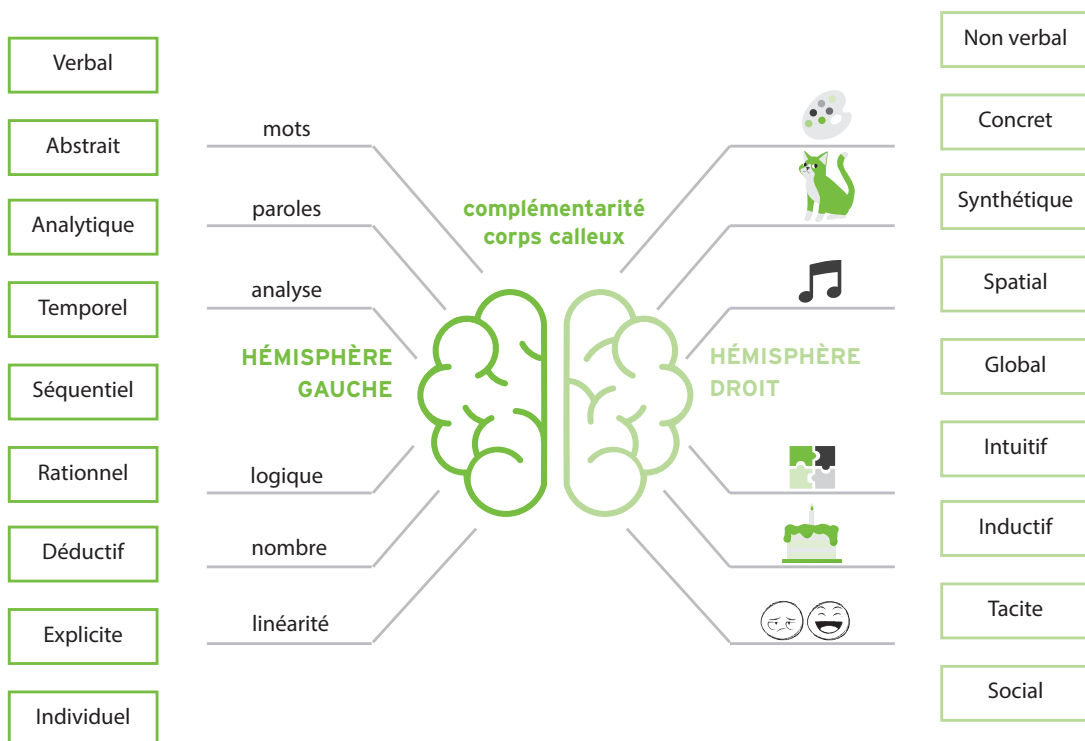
Verbal

Abstrait

Analytique

Temporel

Séquentiel

Rationnel

Déductif

Explicite

Individuel

mots

paroles

analyse

logique

nombre

linéarité

complémentarité
corps calleux

HÉMISPHÈRE GAUCHE

HÉMISPHÈRE DROIT

Non verbal

Concret

Synthétique

Spatial

Global

Intuitif

Inductif

Tacite

Social